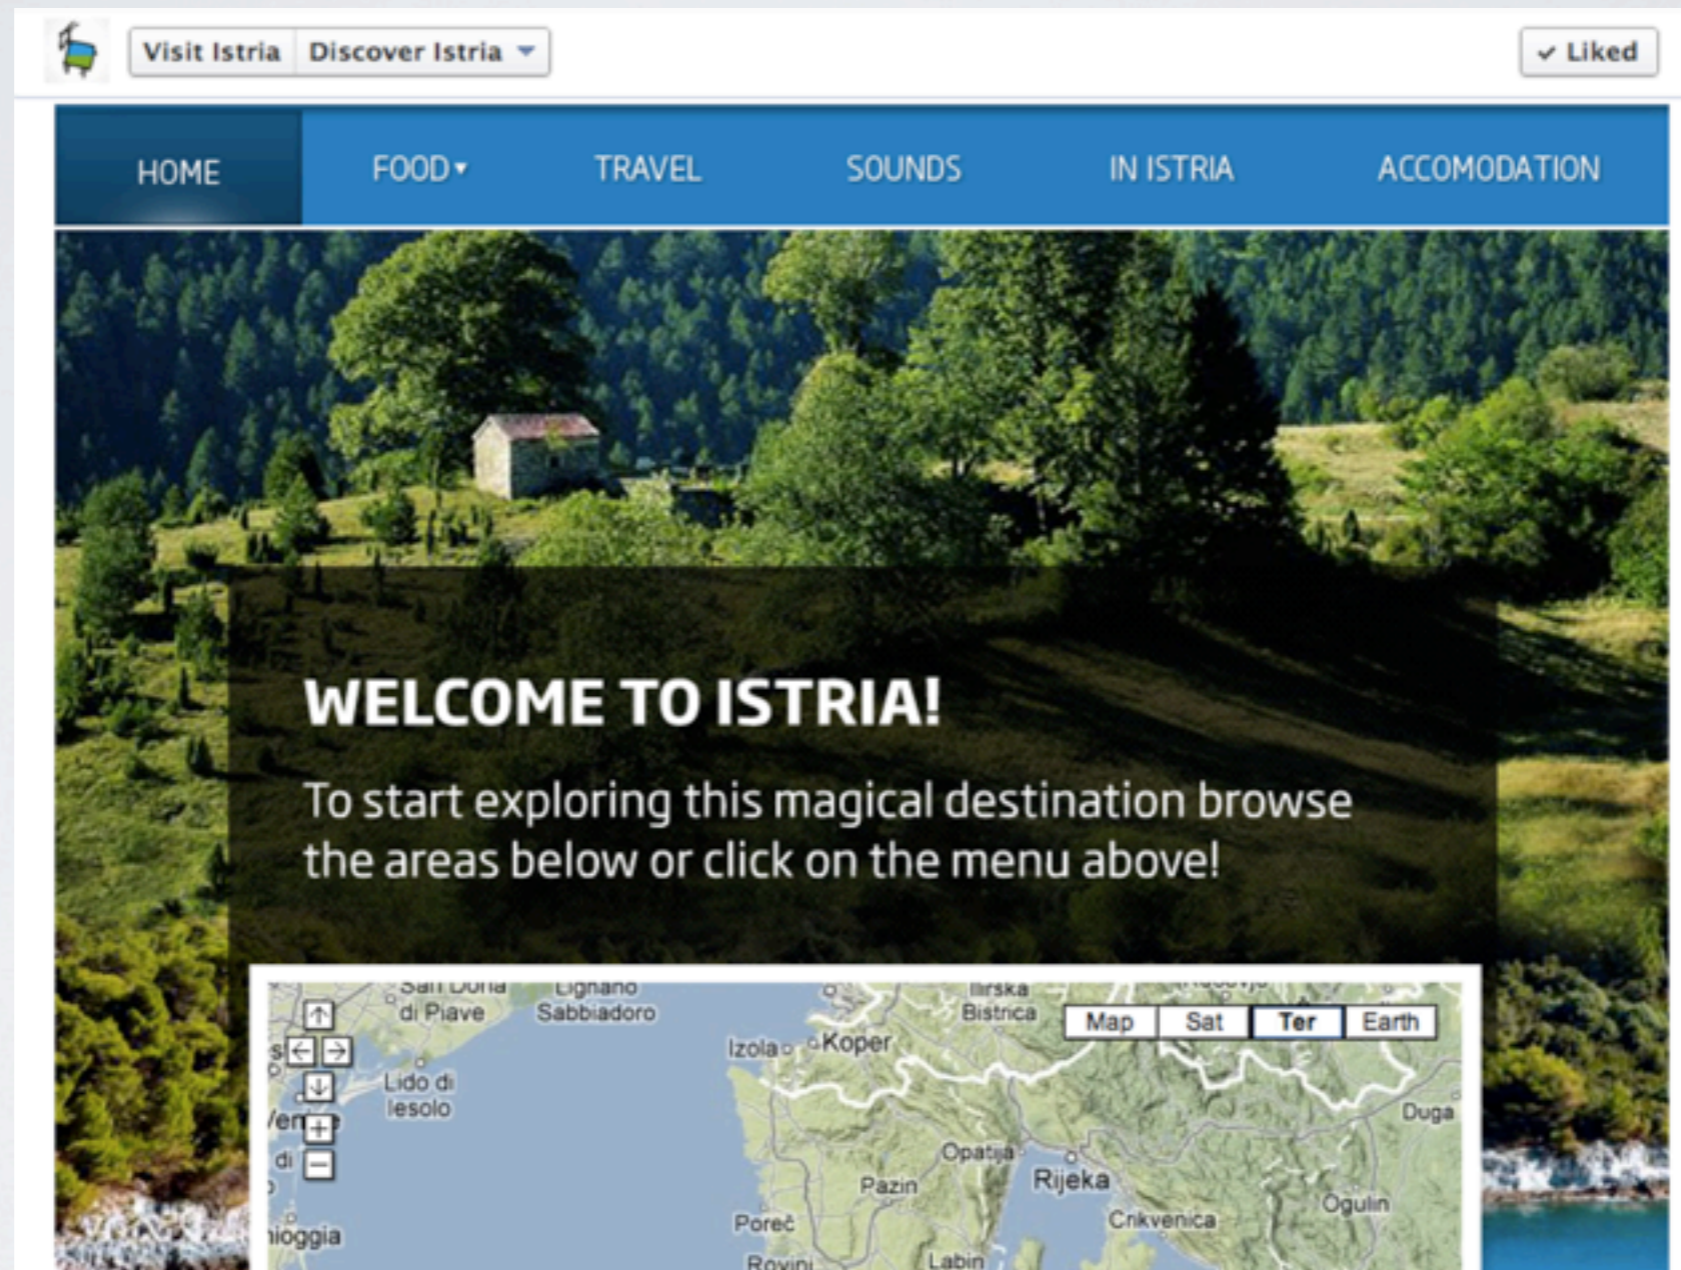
Visit Istria | Discover Istria ▾

✓ Liked

HOME | FOOD ▾ | TRAVEL | SOUNDS | IN ISTRIA | ACCOMODATION

WELCOME TO ISTRIA!

To start exploring this magical destination browse the areas below or click on the menu above!

Map | Sat | Ter | Earth

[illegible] di Piave
Lignano Sabbiadoro
Lido di Iesolo
Ven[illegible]
di
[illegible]ioggia
Ilirska Bistrica
Izola
Koper
Duga
Opatija
Rijeka
Pazin
Poreč
Crikvenica
Ogulin
Labin
Rovinj